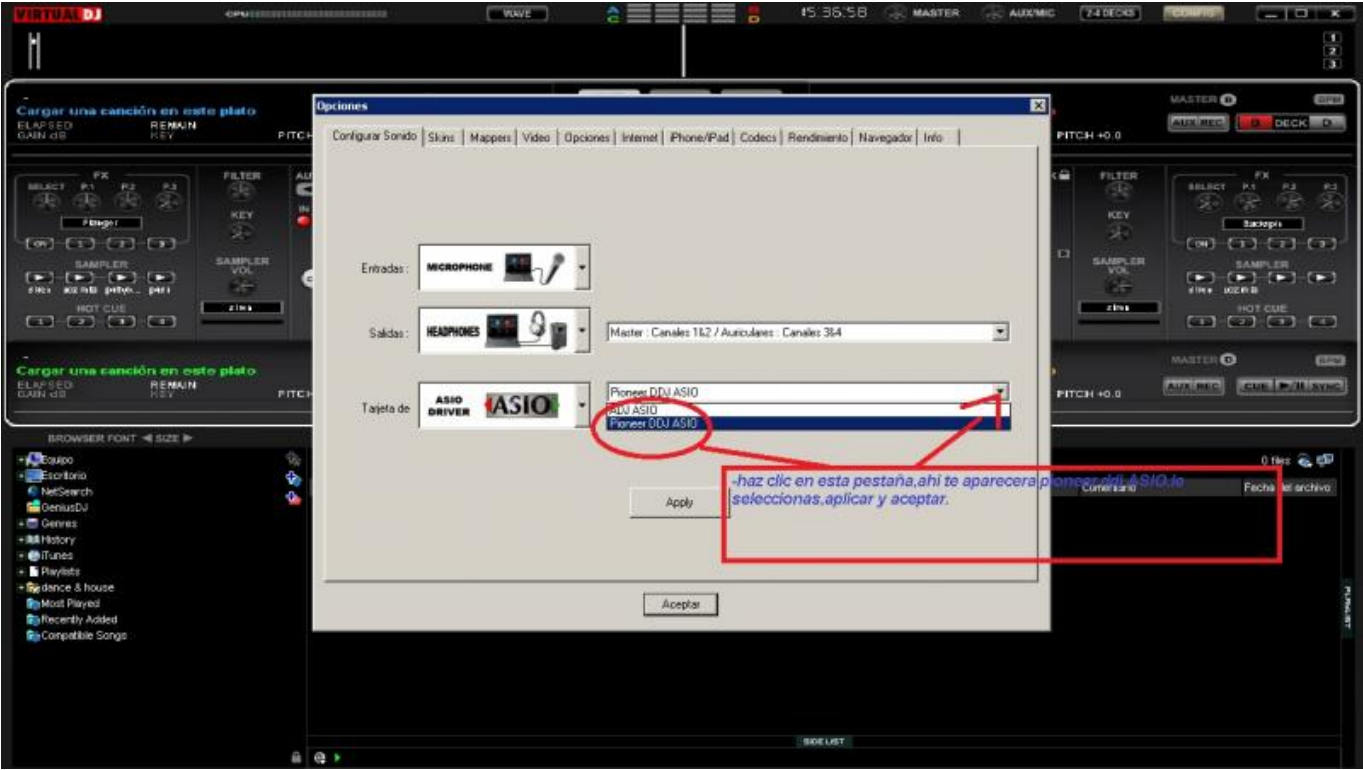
VIRTUAL DJ CPU WAVE 15:36:58 MASTER AUX/MIC 2-4 DECKS CONFIG

1
2
3

Cargar una canción en este plato
ELAPSED REMAIN
GAIN dB KEY
PITCH

FX
SELECT P.1 P.2 P.3
Flanger
ON 1 2 3
SAMPLER
siren dj kitt pitch... pan
HOT CUE
1 2 3 4

FILTER
KEY
SAMPLER VOL
siren

Cargar una canción en este plato
ELAPSED REMAIN
GAIN dB KEY
PITCH

MASTER BPM
AUX REC DECK
PITCH +0.0
FILTER
KEY
SAMPLER VOL
siren
FX
SELECT P.1 P.2 P.3
Backspin
ON 1 2 3
SAMPLER
siren dj kitt
HOT CUE
1 2 3 4

MASTER BPM
AUX REC CUE SYNC
PITCH +0.0

BROWSER FONT ◄ SIZE ►
Equipo
Escritorio
NetSearch
GeniusDJ
Genres
History
iTunes
Playlists
dance & house
Most Played
Recently Added
Compatible Songs

0 files
Comentario
Fecha del archivo
PLAYLIST
SIDE LIST

Opciones
Configurar Sonido | Skins | Mappers | Video | Opciones | Internet | iPhone/iPad | Codecs | Rendimiento | Navegador | Info

Entradas : MICROPHONE
Salidas : HEADPHONES | Master : Canales 1&2 / Auriculares : Canales 3&4
Tarjeta de ASIO DRIVER ASIO | Pioneer DDJ ASIO
ADJ ASIO
Pioneer DDJ ASIO

Apply

-haz clic en esta pestaña,ahi te aparecera pioneer ddj ASIO,le seleccionas,aplicar y aceptar.

Aceptar